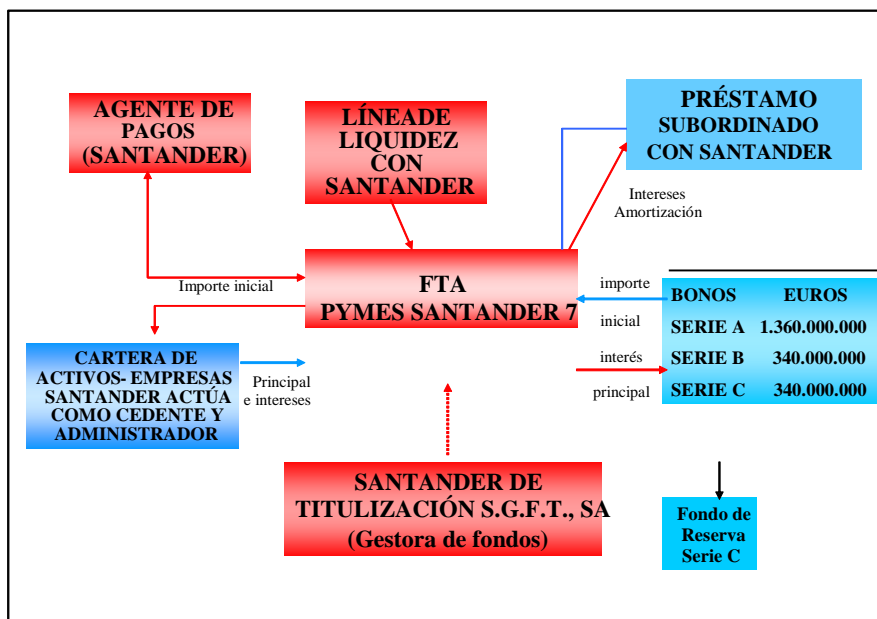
AGENTE DE PAGOS (SANTANDER)

LÍNEADE LIQUIDEZ CON SANTANDER

PRÉSTAMO SUBORDINADO CON SANTANDER

Intereses Amortización

Importe inicial

FTA PYMES SANTANDER 7

importe

inicial

interés

principal

| BONOS | EUROS |
|---|---|
| SERIE A | 1.360.000.000 |
| SERIE B | 340.000.000 |
| SERIE C | 340.000.000 |

CARTERA DE ACTIVOS- EMPRESAS SANTANDER ACTÚA COMO CEDENTE Y ADMINISTRADOR

Principal e intereses

SANTANDER DE TITULIZACIÓN S.G.F.T., SA (Gestora de fondos)

Fondo de Reserva Serie C